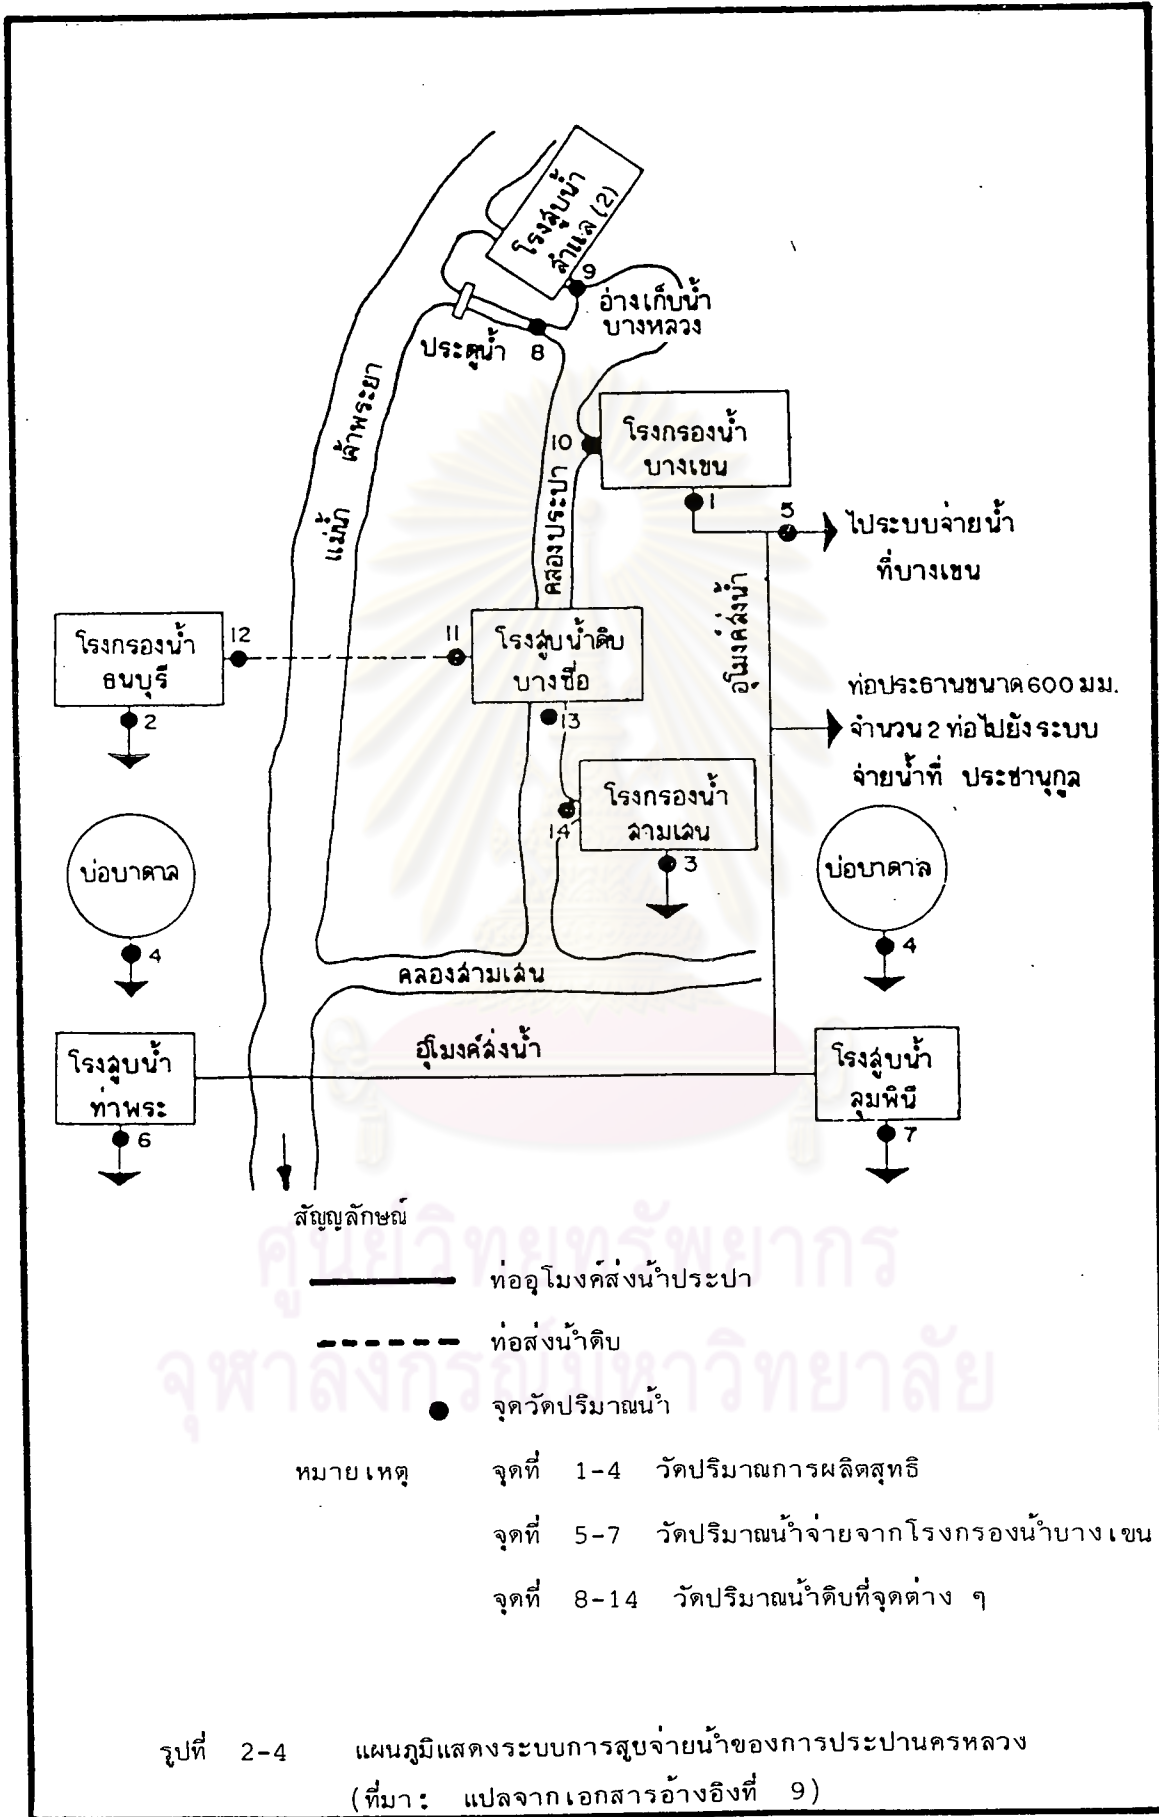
โรงสูบน้ำสำแล (2)

9

อ่างเก็บน้ำบางหลวง

ประตูน้ำ 8

แม่น้ำเจ้าพระยา

10

โรงกรองน้ำบางเขน

1

5

ไประบบจ่ายน้ำที่บางเขน

คลองประปา

อุโมงค์ส่งน้ำ

โรงกรองน้ำธนบุรี

12

11

โรงสูบน้ำดิบบางซื่อ

13

ท่อประธานขนาด 600 มม. จำนวน 2 ท่อไปยังระบบจ่ายน้ำที่ ประชานุกูล

2

โรงกรองน้ำสามเสน

14

3

บ่อบาดาล

บ่อบาดาล

4

4

คลองสามเสน

อุโมงค์ส่งน้ำ

โรงสูบน้ำท่าพระ

โรงสูบน้ำลุมพินี

6

7

สัญญลักษณ์

ท่ออุโมงค์ส่งน้ำประปา

ท่อส่งน้ำดิบ

จุดวัดปริมาณน้ำ

หมายเหตุ จุดที่ 1-4 วัดปริมาณการผลิตสุทธิ

จุดที่ 5-7 วัดปริมาณน้ำจ่ายจากโรงกรองน้ำบางเขน

จุดที่ 8-14 วัดปริมาณน้ำดิบที่จุดต่าง ๆ

รูปที่ 2-4 แผนภูมิแสดงระบบการสูบจ่ายน้ำของการประปานครหลวง (ที่มา: แปลจากเอกสารอ้างอิงที่ 9)

ศูนย์วิทยทรัพยากร จุฬาลงกรณ์มหาวิทยาลัย